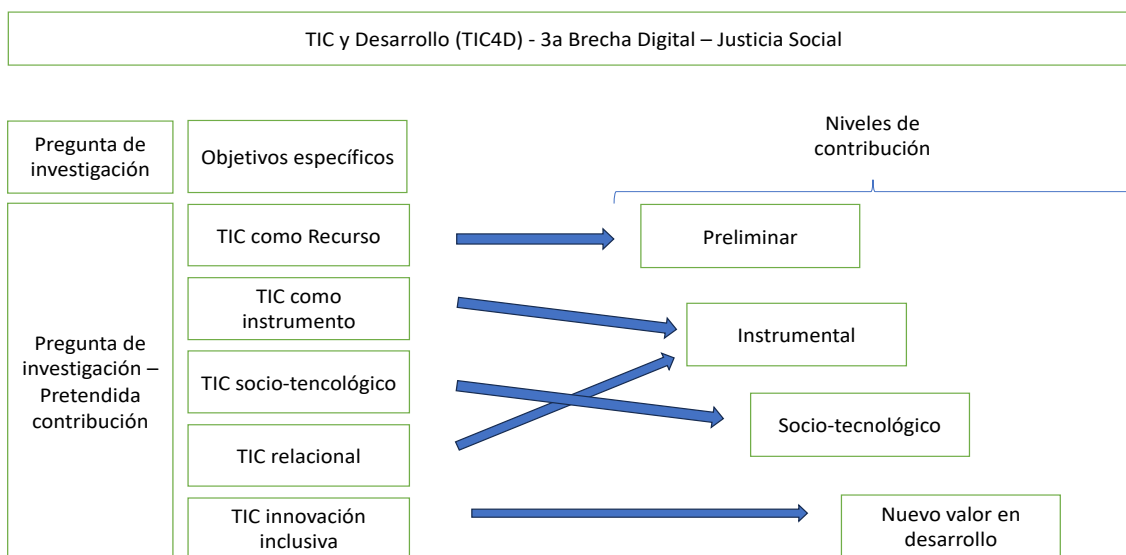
TIC y Desarrollo (TIC4D) - 3a Brecha Digital – Justicia Social

Pregunta de investigación

Objetivos específicos

Niveles de contribución

Pregunta de investigación – Pretendida contribución

TIC como Recurso

TIC como instrumento

TIC socio-tencológico

TIC relacional

TIC innovación inclusiva

Preliminar

Instrumental

Socio-tecnológico

Nuevo valor en desarrollo